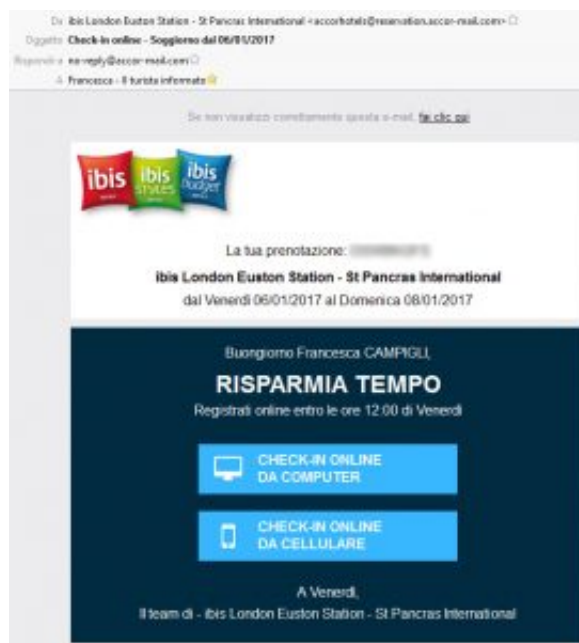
Da ibis London Euston Station - St Pancras International <accorhotels@reservation.accor-mail.com>
Oggetto Check-in online - Soggiorno dal 06/01/2017
Rispondi a no-reply@accor-mail.com
A Francesca - Il turista informato

Se non visualizzi correttamente questa e-mail, fai clic qui

ibis ibis styles ibis budget

La tua prenotazione: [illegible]
ibis London Euston Station - St Pancras International
dal Venerdì 06/01/2017 al Domenica 08/01/2017

Buongiorno Francesca CAMPIGLI,
RISPARMIA TEMPO
Registrati online entro le ore 12:00 di Venerdì

CHECK-IN ONLINE DA COMPUTER

CHECK-IN ONLINE DA CELLULARE

A Venerdì,
Il team di - ibis London Euston Station - St Pancras International